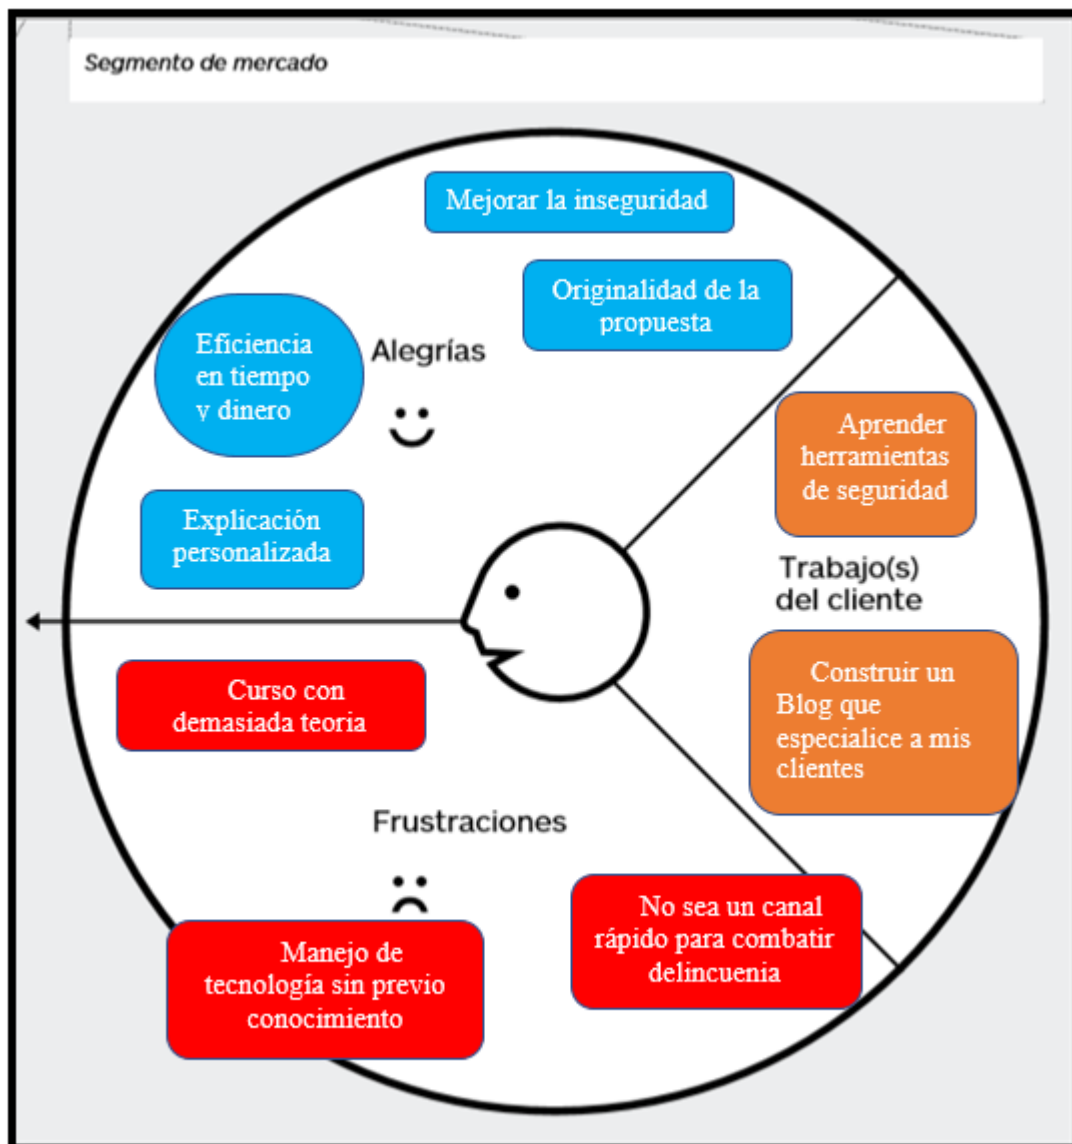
Segmento de mercado

Mejorar la inseguridad

Originalidad de la propuesta

Eficiencia en tiempo y dinero

Alegrías

Explicación personalizada

Aprender herramientas de seguridad

Trabajo(s) del cliente

Construir un Blog que especialice a mis clientes

Curso con demasiada teoria

Frustraciones

Manejo de tecnología sin previo conocimiento

No sea un canal rápido para combatir delincuenia